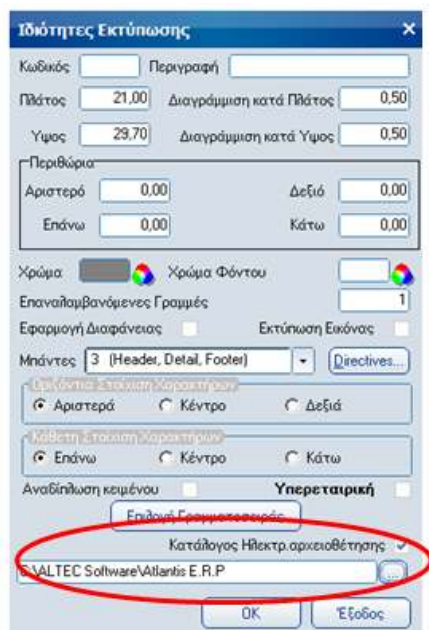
Ιδιότητες Εκτύπωσης

Κωδικός
Περιγραφή

Πλάτος 21,00
Διαγράμμιση κατά Πλάτος 0,50

Υψος 29,70
Διαγράμμιση κατά Υψος 0,50

Περιθώρια
Αριστερό 0,00
Δεξιό 0,00
Επάνω 0,00
Κάτω 0,00

Χρώμα
Χρώμα Φόντου

Επαναλαμβανόμενες Γραμμές 1

Εφαρμογή Διαφάνειας
Εκτύπωση Εικόνας

Μπάντες 3 (Header, Detail, Footer)
Directives...

Οριζόντια Στοίχιση Χαρακτήρων
Αριστερά
Κέντρο
Δεξιά

Κάθετη Στοίχιση Χαρακτήρων
Επάνω
Κέντρο
Κάτω

Αναδίπλωση κειμένου
Υπερεταιρική

Επιλογή Γραμματοσειράς...

Κατάλογος Ηλεκτρ.αρχειοθέτησης

C:\ALTEC Software\Atlantis E.R.P
...

OK
Έξοδος